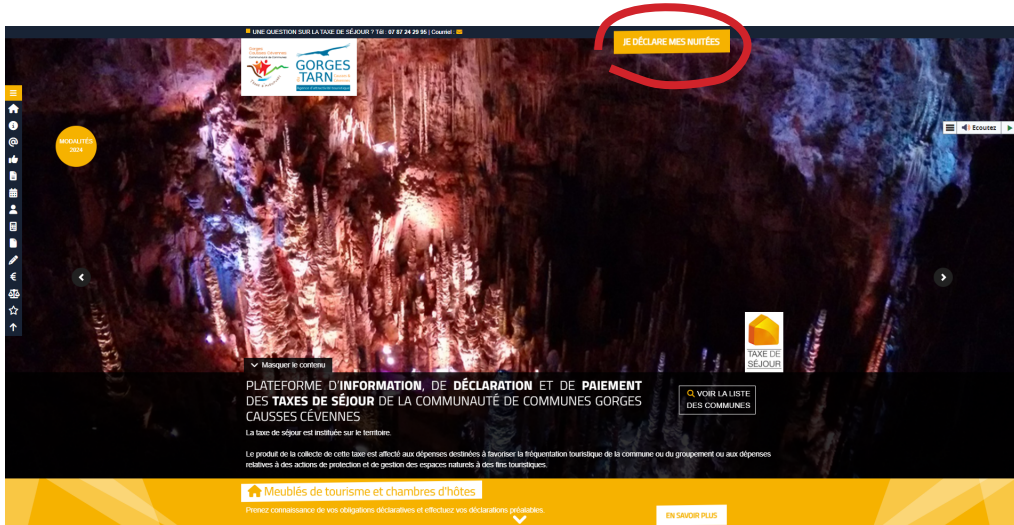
UNE QUESTION SUR LA TAXE DE SÉJOUR ? Tél : 07 87 24 29 95 | Courriel :

JE DÉCLARE MES NUITÉES

Gorges Causses Cévennes

GORGES DU TARN

MODALITÉS 2024

Écouter

TAXE DE SÉJOUR

Masquer le contenu

PLATEFORME D'INFORMATION, DE DÉCLARATION ET DE PAIEMENT DES TAXES DE SÉJOUR DE LA COMMUNAUTÉ DE COMMUNES GORGES CAUSSES CÉVENNES

VOIR LA LISTE DES COMMUNES

La taxe de séjour est instituée sur le territoire.

Le produit de la collecte de cette taxe est affecté aux dépenses destinées à favoriser la fréquentation touristique de la commune ou du groupement ou aux dépenses relatives à des actions de protection et de gestion des espaces naturels à des fins touristiques.

Meublés de tourisme et chambres d'hôtes

Prenez connaissance de vos obligations déclaratives et effectuez vos déclarations préalables.

EN SAVOIR PLUS